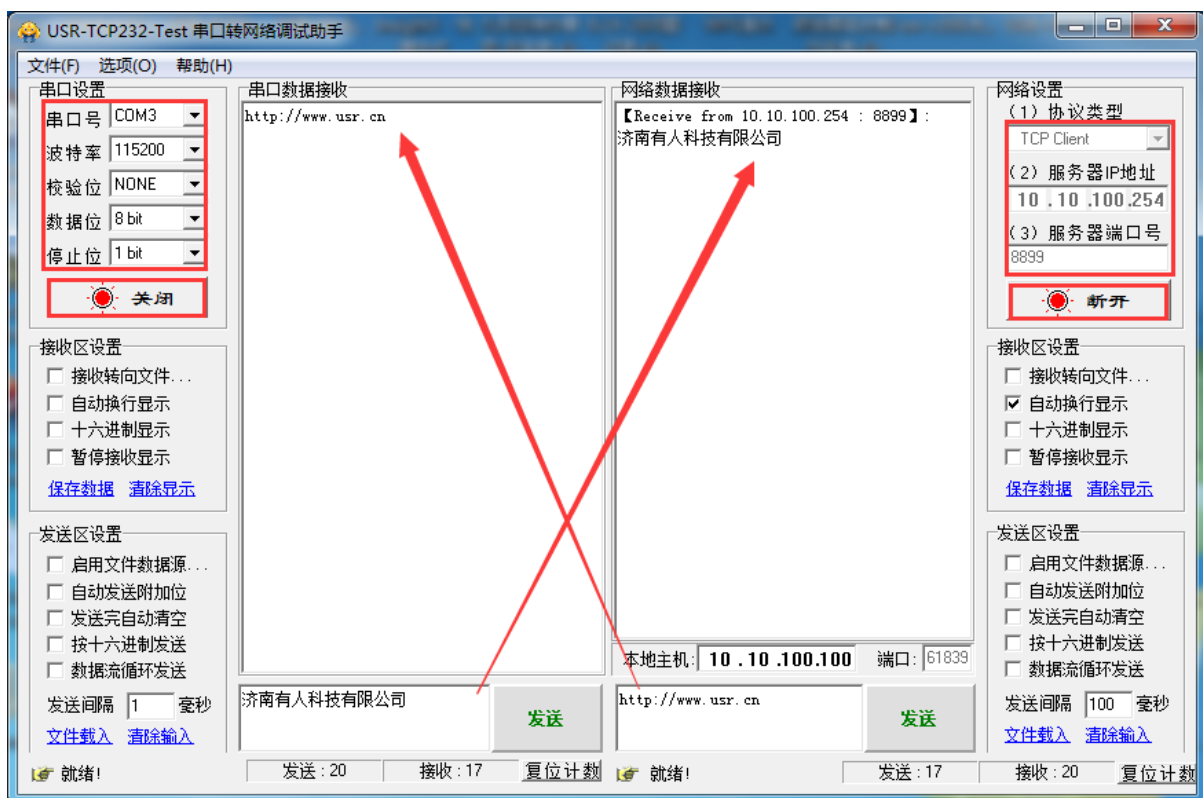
USR-TCP232-Test 串口转网络调试助手

文件(F) 选项(O) 帮助(H)

串口设置
串口号 COM3
波特率 115200
校验位 NONE
数据位 8 bit
停止位 1 bit
关闭

接收区设置
接收转向文件...
自动换行显示
十六进制显示
暂停接收显示
保存数据 清除显示

发送区设置
启用文件数据源...
自动发送附加位
发送完自动清空
按十六进制发送
数据流循环发送
发送间隔 1 毫秒
文件载入 清除输入

串口数据接收
http://www.usr.cn

济南有人科技有限公司
发送

网络数据接收
【Receive from 10.10.100.254 : 8899】:
济南有人科技有限公司

本地主机: 10 .10 .100.100 端口: 61839

http://www.usr.cn
发送

网络设置
(1) 协议类型
TCP Client
(2) 服务器IP地址
10 .10 .100.254
(3) 服务器端口号
8899
断开

接收区设置
接收转向文件...
自动换行显示
十六进制显示
暂停接收显示
保存数据 清除显示

发送区设置
启用文件数据源...
自动发送附加位
发送完自动清空
按十六进制发送
数据流循环发送
发送间隔 100 毫秒
文件载入 清除输入

就绪! 发送 : 20 接收 : 17 复位计数 就绪! 发送 : 17 接收 : 20 复位计数